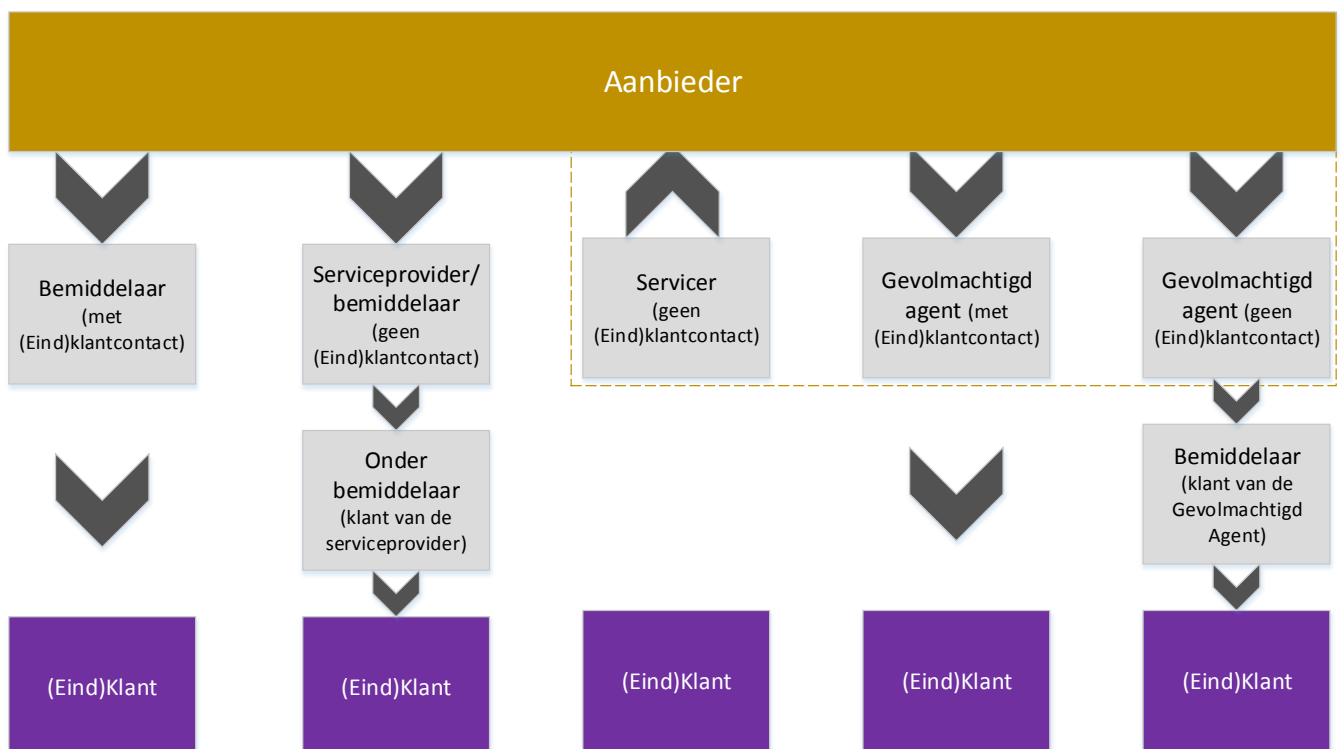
Aanbieder

Bemiddelaar
(met (Eind)klantcontact)

Serviceprovider/ bemiddelaar
(geen (Eind)klantcontact)

Onder bemiddelaar
(klant van de serviceprovider)

Servicer
(geen (Eind)klantcontact)

Gevolmachtigd agent (met (Eind)klantcontact)

Gevolmachtigd agent (geen (Eind)klantcontact)

Bemiddelaar
(klant van de Gevolmachtigd Agent)

(Eind)Klant

(Eind)Klant

(Eind)Klant

(Eind)Klant

(Eind)Klant